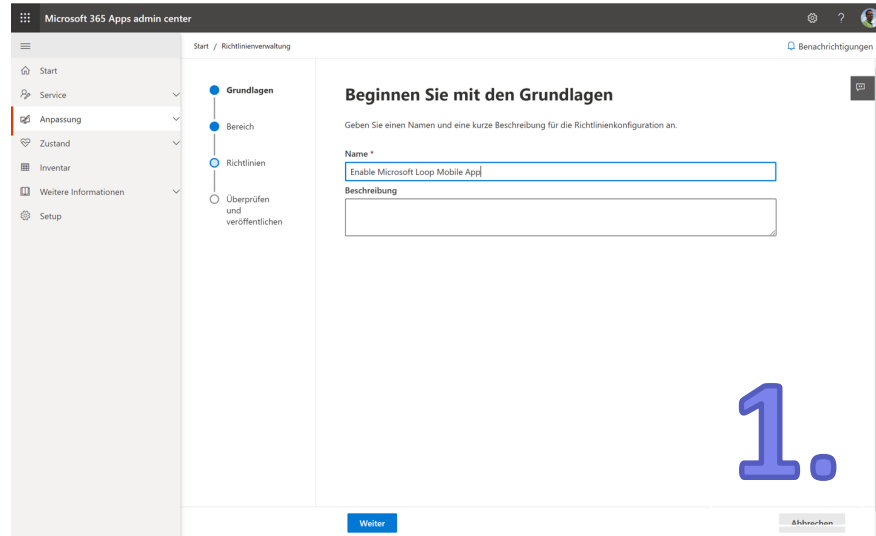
Microsoft 365 Apps admin center

Start
Service
Anpassung
Zustand
Inventar
Weitere Informationen
Setup

Start / Richtlinienverwaltung

Benachrichtigungen

Grundlagen
Bereich
Richtlinien
Überprüfen und veröffentlichen

Beginnen Sie mit den Grundlagen

Geben Sie einen Namen und eine kurze Beschreibung für die Richtlinienkonfiguration an.

Name *
Enable Microsoft Loop Mobile App

Beschreibung

1.

Weiter

Abbrechen